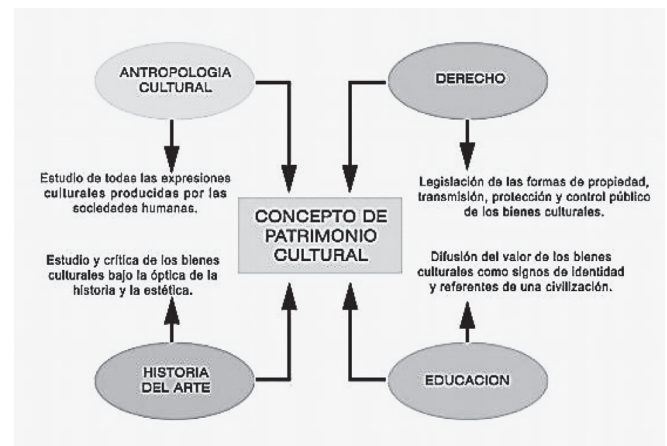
ANTROPOLOGIA CULTURAL

Estudio de todas las expresiones culturales producidas por las sociedades humanas.

DERECHO

Legislación de las formas de propiedad, transmisión, protección y control público de los bienes culturales.

CONCEPTO DE PATRIMONIO CULTURAL

Estudio y crítica de los bienes culturales bajo la óptica de la historia y la estética.

Difusión del valor de los bienes culturales como signos de identidad y referentes de una civilización.

HISTORIA DEL ARTE

EDUCACION